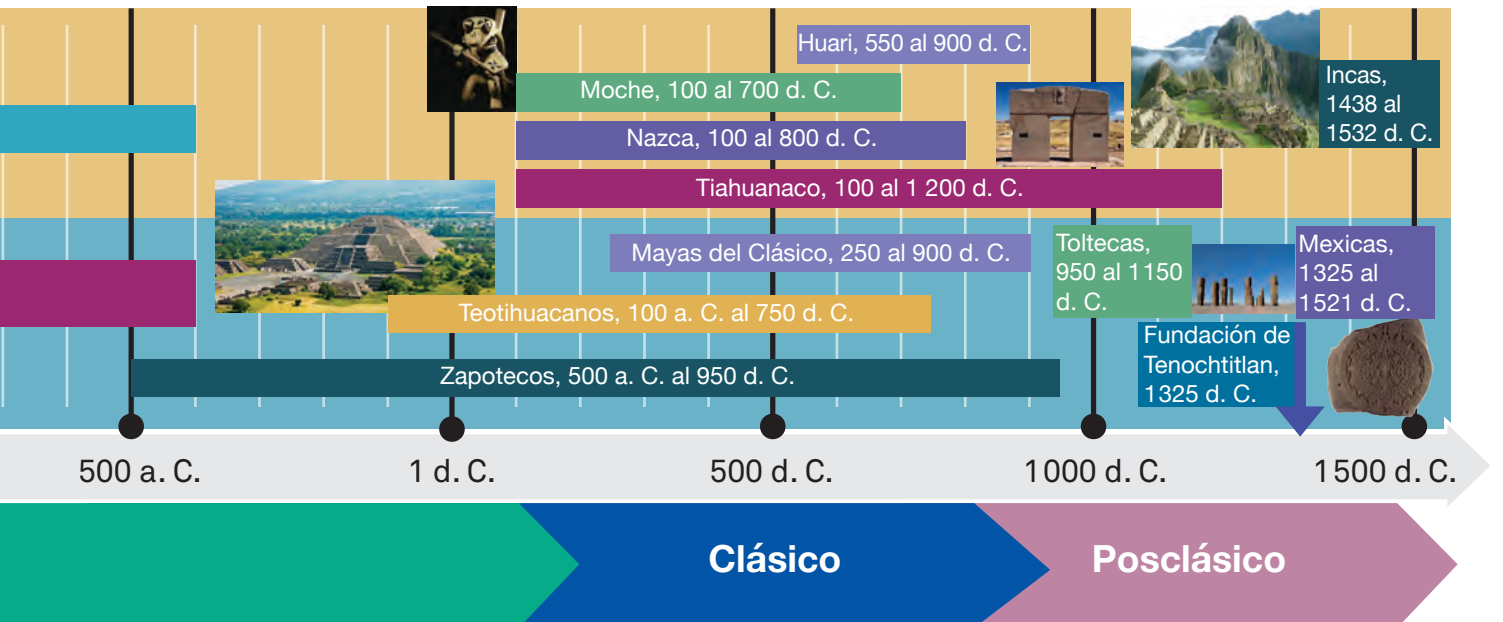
Huari, 550 al 900 d. C.

Moche, 100 al 700 d. C.

Nazca, 100 al 800 d. C.

Incas, 1438 al 1532 d. C.

Tiahuanaco, 100 al 1 200 d. C.

Mayas del Clásico, 250 al 900 d. C.

Toltecas, 950 al 1150 d. C.

Mexicas, 1325 al 1521 d. C.

Teotihuacanos, 100 a. C. al 750 d. C.

Fundación de Tenochtitlan, 1325 d. C.

Zapotecos, 500 a. C. al 950 d. C.

500 a. C.

1 d. C.

500 d. C.

1 000 d. C.

1 500 d. C.

Clásico

Posclásico